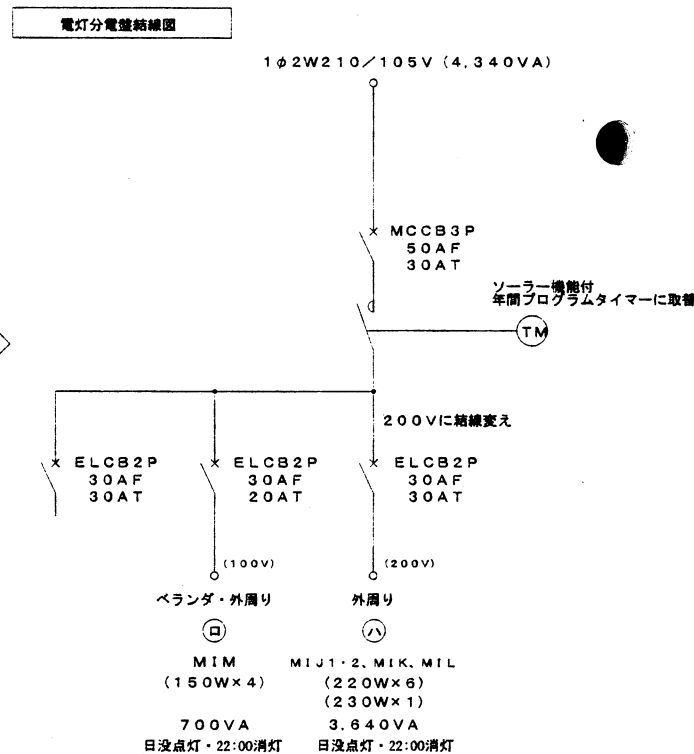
電灯分電盤結線図

1φ2W210／105V（4,340VA）

MCCB3P
50AF
30AT

ソーラー機能付
年間プログラムタイマーに取替

TM

200Vに結線変え

ELCB2P
30AF
30AT

ELCB2P
30AF
20AT

ELCB2P
30AF
30AT

(100V)

(200V)

ベランダ・外周り

外周り

ロ

ハ

MIM
（150W×4）

MIJ1・2、MIK、MIL
（220W×6）
（230W×1）

700VA
日没点灯・22:00消灯

3,640VA
日没点灯・22:00消灯